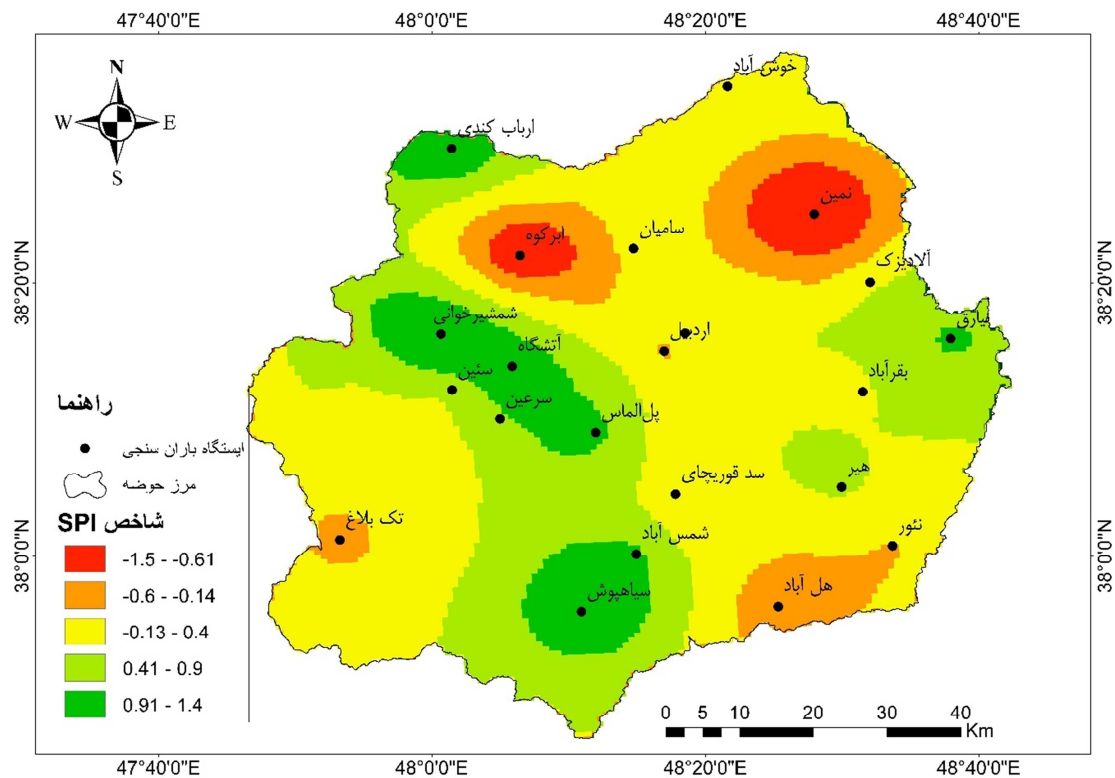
47°40'0"E
48°0'0"E
48°20'0"E
48°40'0"E

N
W
E
S

خوش آباد
ارباب کندی
نمین
سامیان
ابرکوه
آلادیزک
شمشیرخوانی
اردبیل
آتشگاه
یارق
سئین
بقرآباد
سرعین
پل الماس
هیر
سد قوریچای
تک بلاغ
نئور
شمس آباد
سیاهپوش
هل آباد

38°20'0"N
38°0'0"N

راهنما
ایستگاه باران سنجی
مرز حوضه
شاخص SPI
-1.5 - -0.61
-0.6 - -0.14
-0.13 - 0.4
0.41 - 0.9
0.91 - 1.4

0 5 10 20 30 40 Km

47°40'0"E
48°0'0"E
48°20'0"E
48°40'0"E